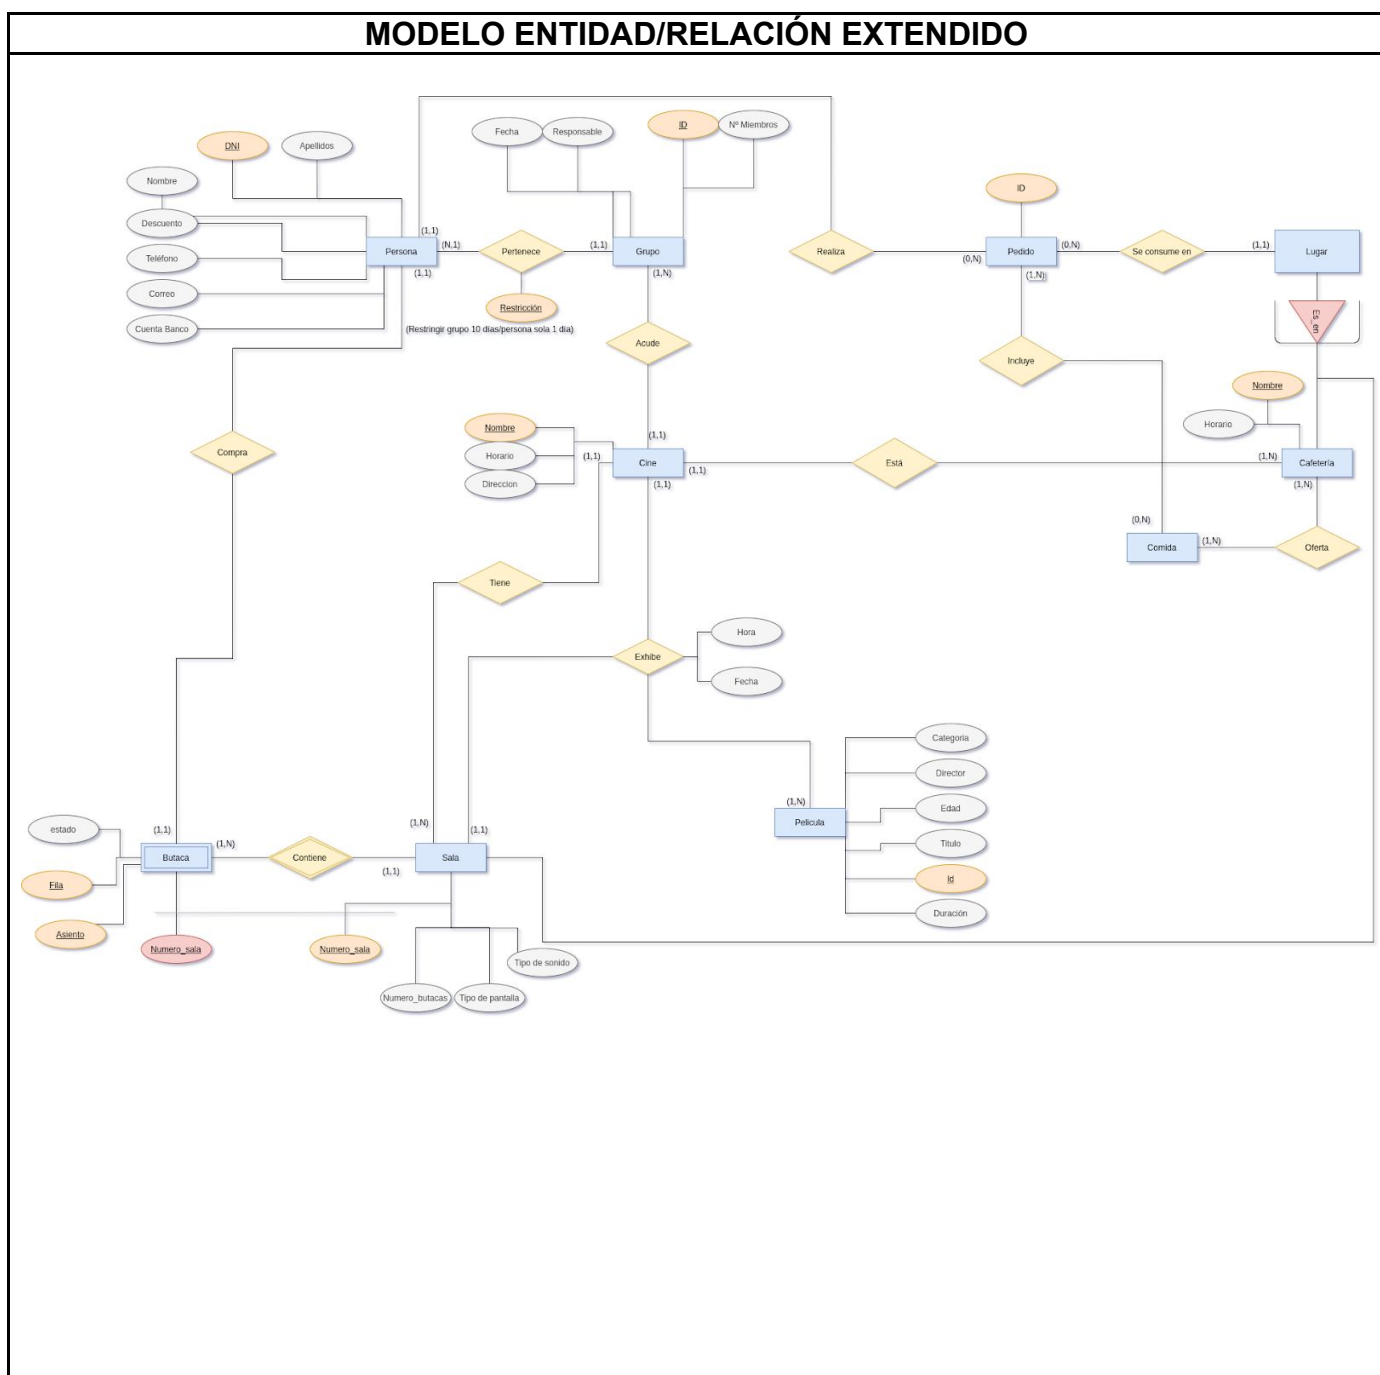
MODELO ENTIDAD/RELACIÓN EXTENDIDO

DNI
Apellidos
Nombre
Descuento
Teléfono
Correo
Cuenta Banco
Persona
(1,1)
(N,1)
(1,1)
Pertenece
Restricción
(Restringir grupo 10 dias/persona sola 1 dia)
(1,1)
Grupo
(1,N)
Fecha
Responsable
ID
Nº Miembros
Realiza
(0,N)
Pedido
ID
(0,N)
Se consume en
(1,1)
Lugar
(1,N)
Es_en
Incluye
Acude
Nombre
Horario
Cafetería
(1,N)
(1,N)
Nombre
Horario
Direccion
(1,1)
(1,1)
Cine
(1,1)
(1,1)
Está
(0,N)
Comida
(1,N)
Oferta
Compra
Tiene
Exhibe
Hora
Fecha
Categoria
Director
Edad
Titulo
Id
Duración
(1,N)
Pelicula
estado
(1,1)
Butaca
(1,N)
Contiene
(1,N)
(1,1)
Sala
(1,1)
Fila
Asiento
Numero_sala
Numero_sala
Tipo de sonido
Numero_butacas
Tipo de pantalla